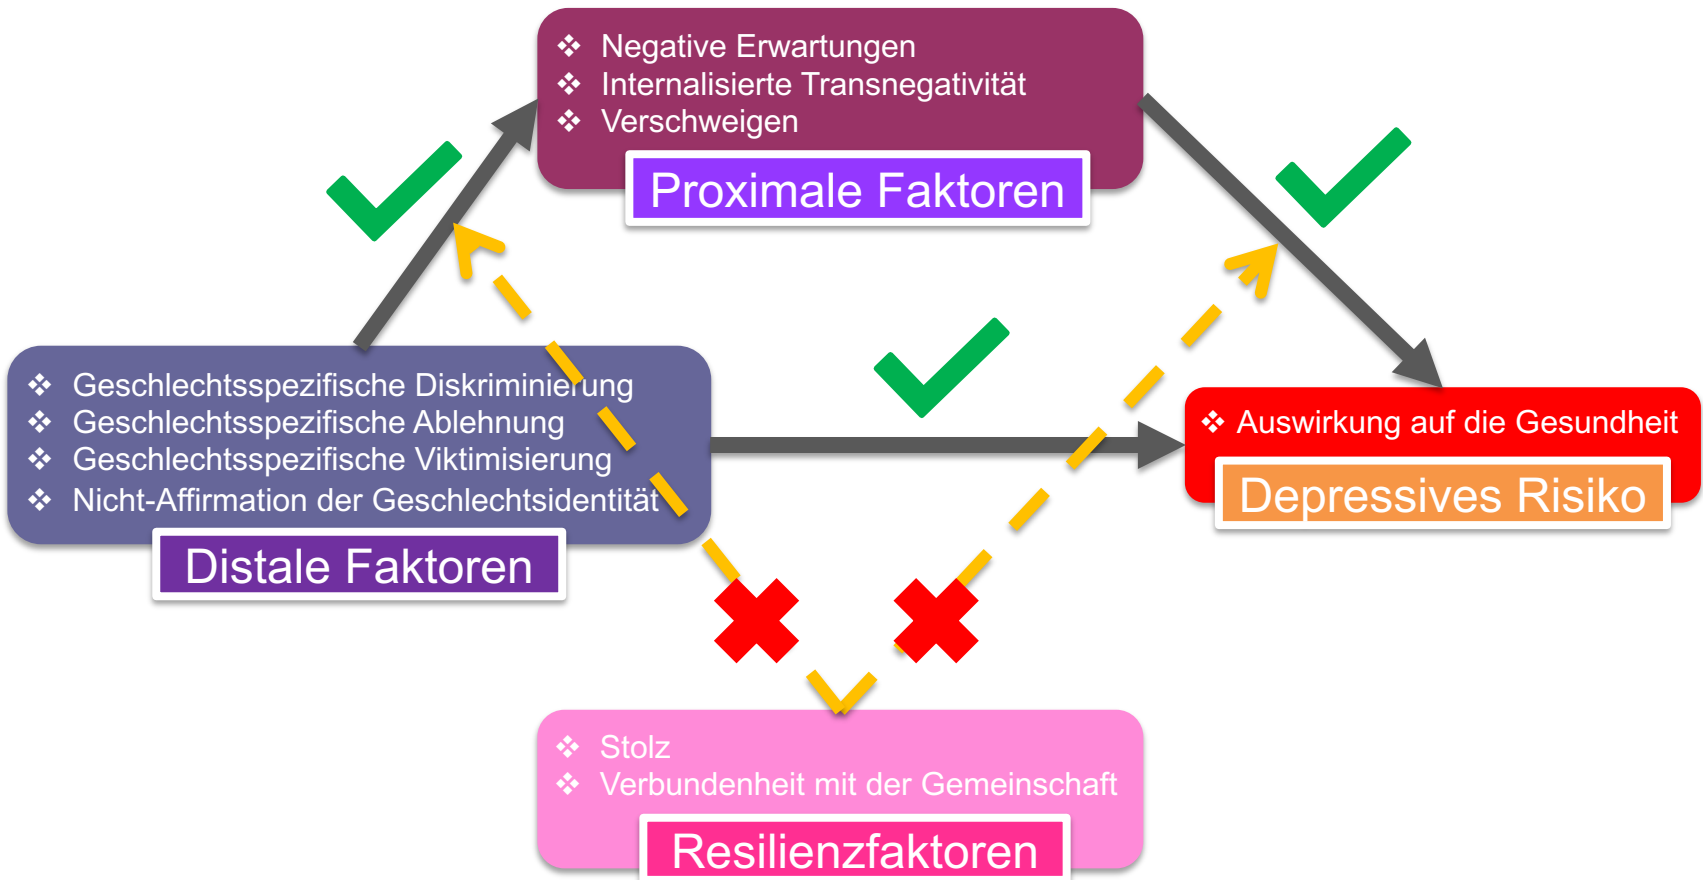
❖ Negative Erwartungen
❖ Internalisierte Transnegativität
❖ Verschweigen

Proximale Faktoren

❖ Geschlechtsspezifische Diskriminierung
❖ Geschlechtsspezifische Ablehnung
❖ Geschlechtsspezifische Viktimisierung
❖ Nicht-Affirmation der Geschlechtsidentität

Distale Faktoren

❖ Auswirkung auf die Gesundheit

Depressives Risiko

❖ Stolz
❖ Verbundenheit mit der Gemeinschaft

Resilienzfaktoren